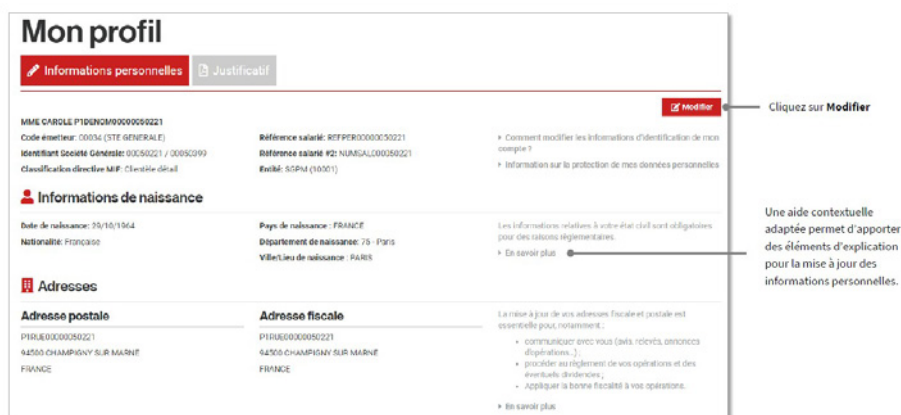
Mon profil

Informations personnelles | Justificatif

Modifier

Cliquez sur **Modifier**

MME CAROLE P1DENOM00000050221

Code émetteur : 00034 (STE GENERALE)

Identifiant Société Générale : 00050221 / 00050399

Classification directive MIF : Clientèle détail

Référence salarié : REFPER00000050221

Référence salarié #2 : NUMSAL000050221

Entité : SGPM (10001)

Comment modifier les informations d'identification de mon compte ?

Information sur la protection de mes données personnelles

Informations de naissance

Date de naissance : 29/10/1964

Nationalité : Française

Pays de naissance : FRANCE

Département de naissance : 75 - Paris

Ville/Lieu de naissance : PARIS

Les informations relatives à votre état civil sont obligatoires pour des raisons réglementaires.

En savoir plus

Une aide contextuelle adaptée permet d'apporter des éléments d'explication pour la mise à jour des informations personnelles.

Adresses

Adresse postale

P1RUE00000050221

94500 CHAMPIGNY SUR MARNE

FRANCE

Adresse fiscale

P1RUE00000050221

94500 CHAMPIGNY SUR MARNE

FRANCE

La mise à jour de vos adresses fiscale et postale est essentielle pour, notamment :

• communiquer avec vous (avis, relevés, annonces d'opérations...) ;

• procéder au règlement de vos opérations et des éventuels dividendes ;

• Appliquer la bonne fiscalité à vos opérations.

En savoir plus